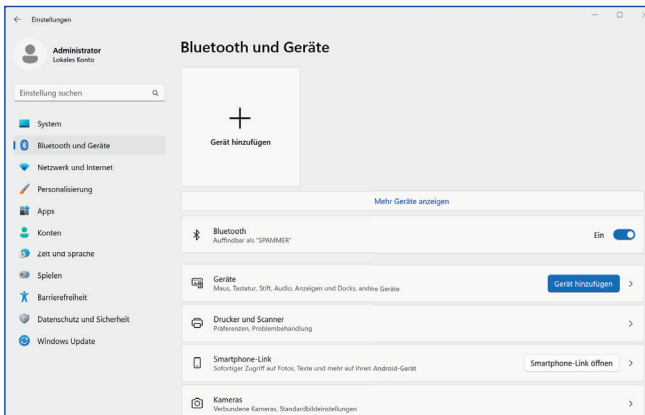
Einstellungen

Administrator
Lokales Konto

Einstellung suchen

System
Bluetooth und Geräte
Netzwerk und Internet
Personalisierung
Apps
Konten
Zeit und Sprache
Spielen
Barrierefreiheit
Datenschutz und Sicherheit
Windows Update

Bluetooth und Geräte

+
Gerät hinzufügen

Mehr Geräte anzeigen

Bluetooth
Auffindbar als "SPAMMER"
Ein

Geräte
Maus, Tastatur, Stift, Audio, Anzeigen und Docks, andere Geräte
Gerät hinzufügen

Drucker und Scanner
Präferenzen, Problembehandlung

Smartphone-Link
Sofortiger Zugriff auf Fotos, Texte und mehr auf Ihren Android-Gerät
Smartphone-Link öffnen

Kameras
Verbundene Kameras, Standardbildeinstellungen